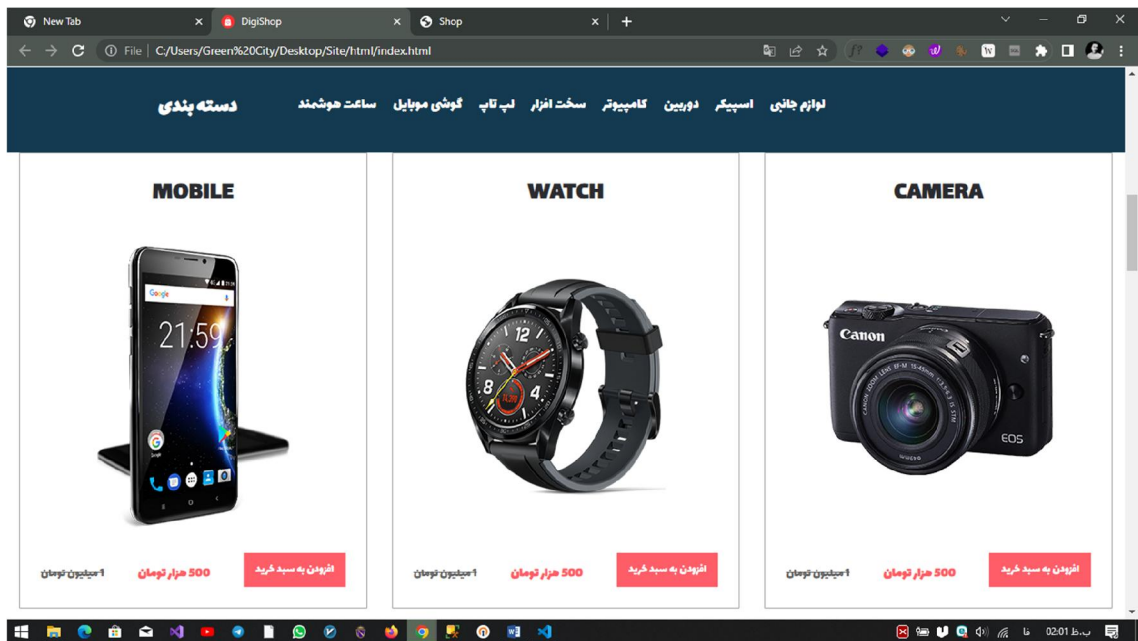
New Tab
DigiShop
Shop
File | C:/Users/Green%20City/Desktop/Site/html/index.html

دسته بندی
ساعت هوشمند گوشی موبایل لپ تاپ سخت افزار کامپیوتر دوربین اسپیکر لوازم جانبی

MOBILE
1 میلیون تومان
500 هزار تومان
افزودن به سبد خرید

WATCH
1 میلیون تومان
500 هزار تومان
افزودن به سبد خرید

CAMERA
1 میلیون تومان
500 هزار تومان
افزودن به سبد خرید

02:01 ب.ظ